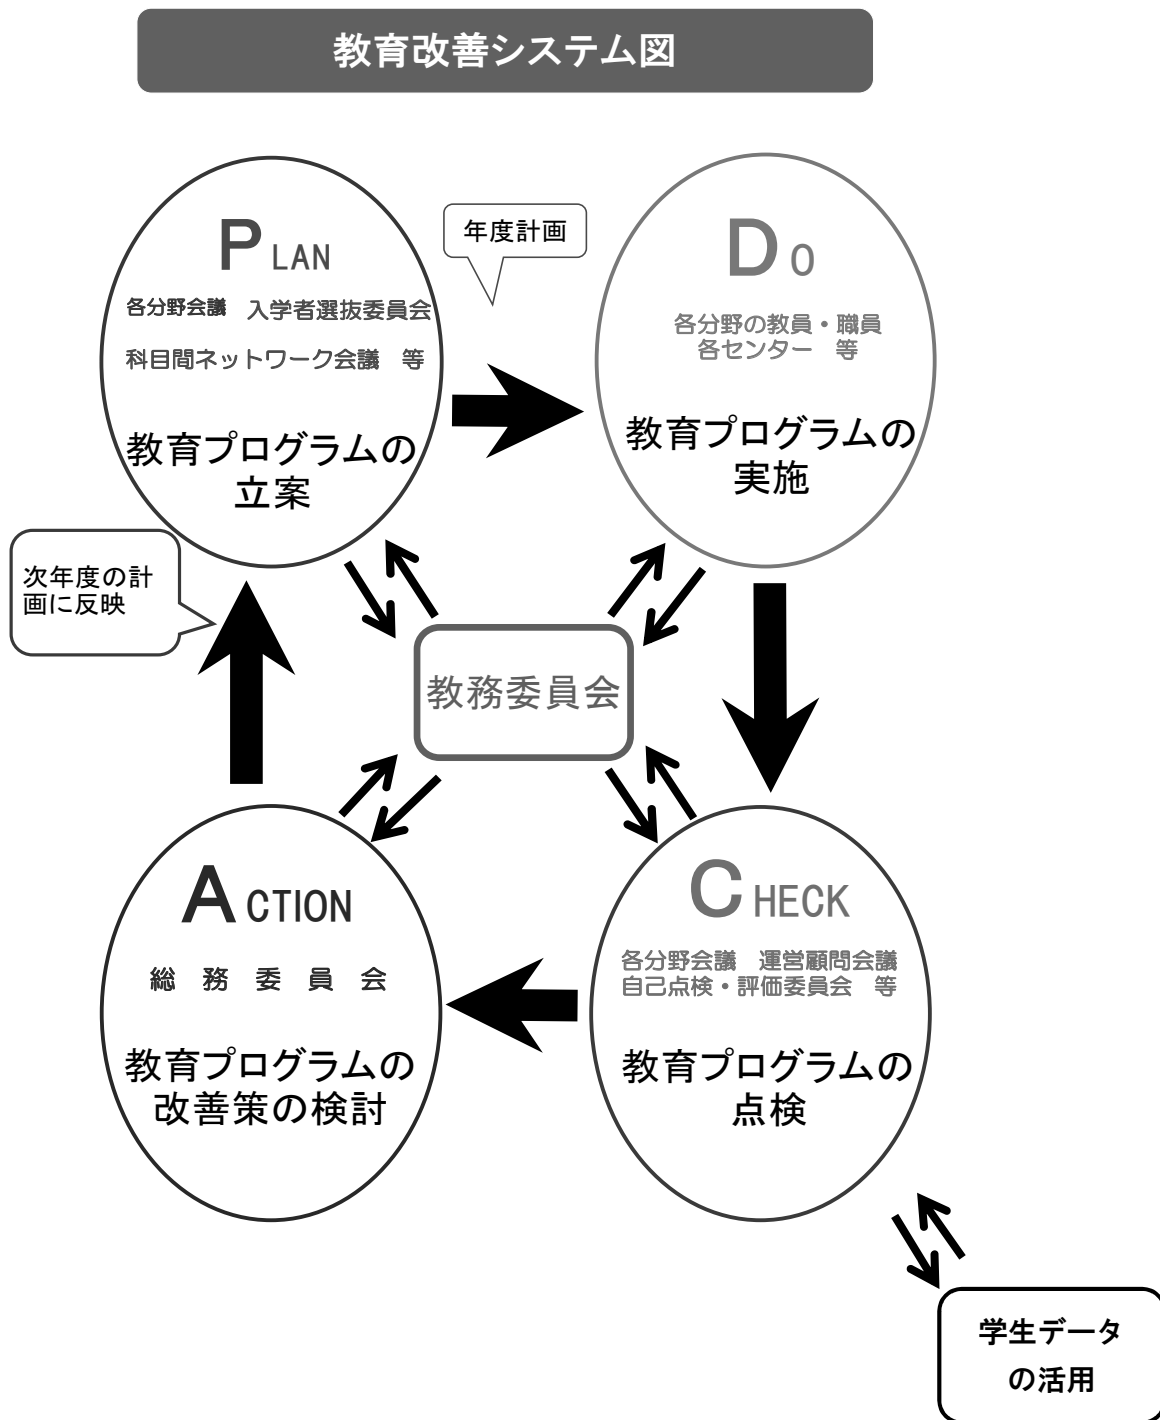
教育改善システム図

PLAN

各分野会議　入学者選抜委員会

科目間ネットワーク会議　等

教育プログラムの立案

年度計画

DO

各分野の教員・職員
各センター　等

教育プログラムの実施

次年度の計画に反映

教務委員会

ACTION

総 務 委 員 会

教育プログラムの改善策の検討

CHECK

各分野会議　運営顧問会議
自己点検・評価委員会　等

教育プログラムの点検

学生データの活用